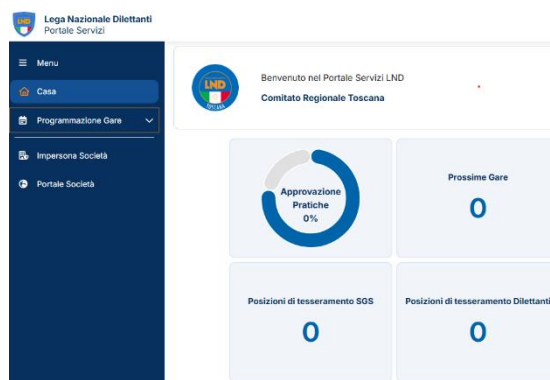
Lega Nazionale Dilettanti
Portale Servizi

Menu
Casa
Programmazione Gare
Impersona Società
Portale Società

LND
TOSCANA

Benvenuto nel Portale Servizi LND
Comitato Regionale Toscana

Approvazione Pratiche
0%

Prossime Gare
0

Posizioni di tesseramento SGS
0

Posizioni di tesseramento Dilettanti
0